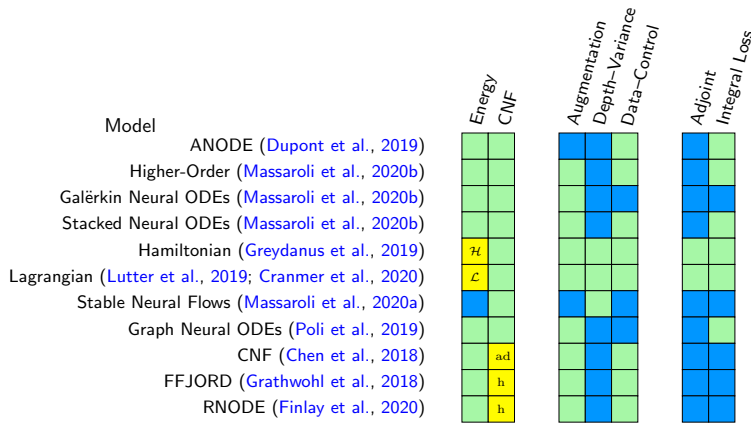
Model

Energy CNF | Augmentation Depth–Variance Data–Control | Adjoint Integral Loss

ANODE (Dupont et al., 2019)
Higher-Order (Massaroli et al., 2020b)
Galërkin Neural ODEs (Massaroli et al., 2020b)
Stacked Neural ODEs (Massaroli et al., 2020b)
Hamiltonian (Greydanus et al., 2019) $\mathcal{H}$
Lagrangian (Lutter et al., 2019; Cranmer et al., 2020) $\mathcal{L}$
Stable Neural Flows (Massaroli et al., 2020a)
Graph Neural ODEs (Poli et al., 2019)
CNF (Chen et al., 2018) ad
FFJORD (Grathwohl et al., 2018) h
RNODE (Finlay et al., 2020) h